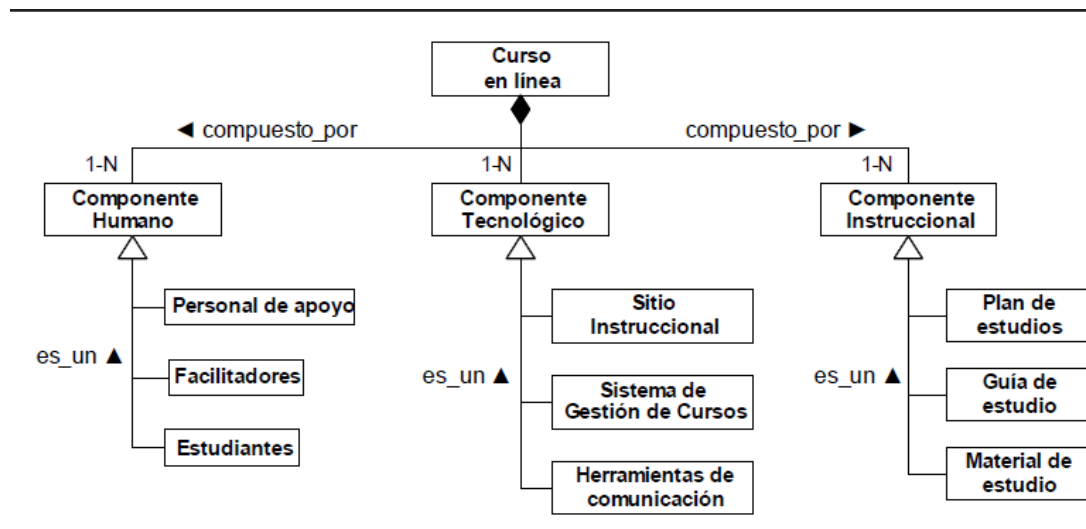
Curso en línea

◄ compuesto_por

compuesto_por ►

1-N

Componente Humano

1-N

Componente Tecnológico

1-N

Componente Instruccional

es_un ▲

Personal de apoyo

Facilitadores

Estudiantes

es_un ▲

Sitio Instruccional

Sistema de Gestión de Cursos

Herramientas de comunicación

es_un ▲

Plan de estudios

Guía de estudio

Material de estudio